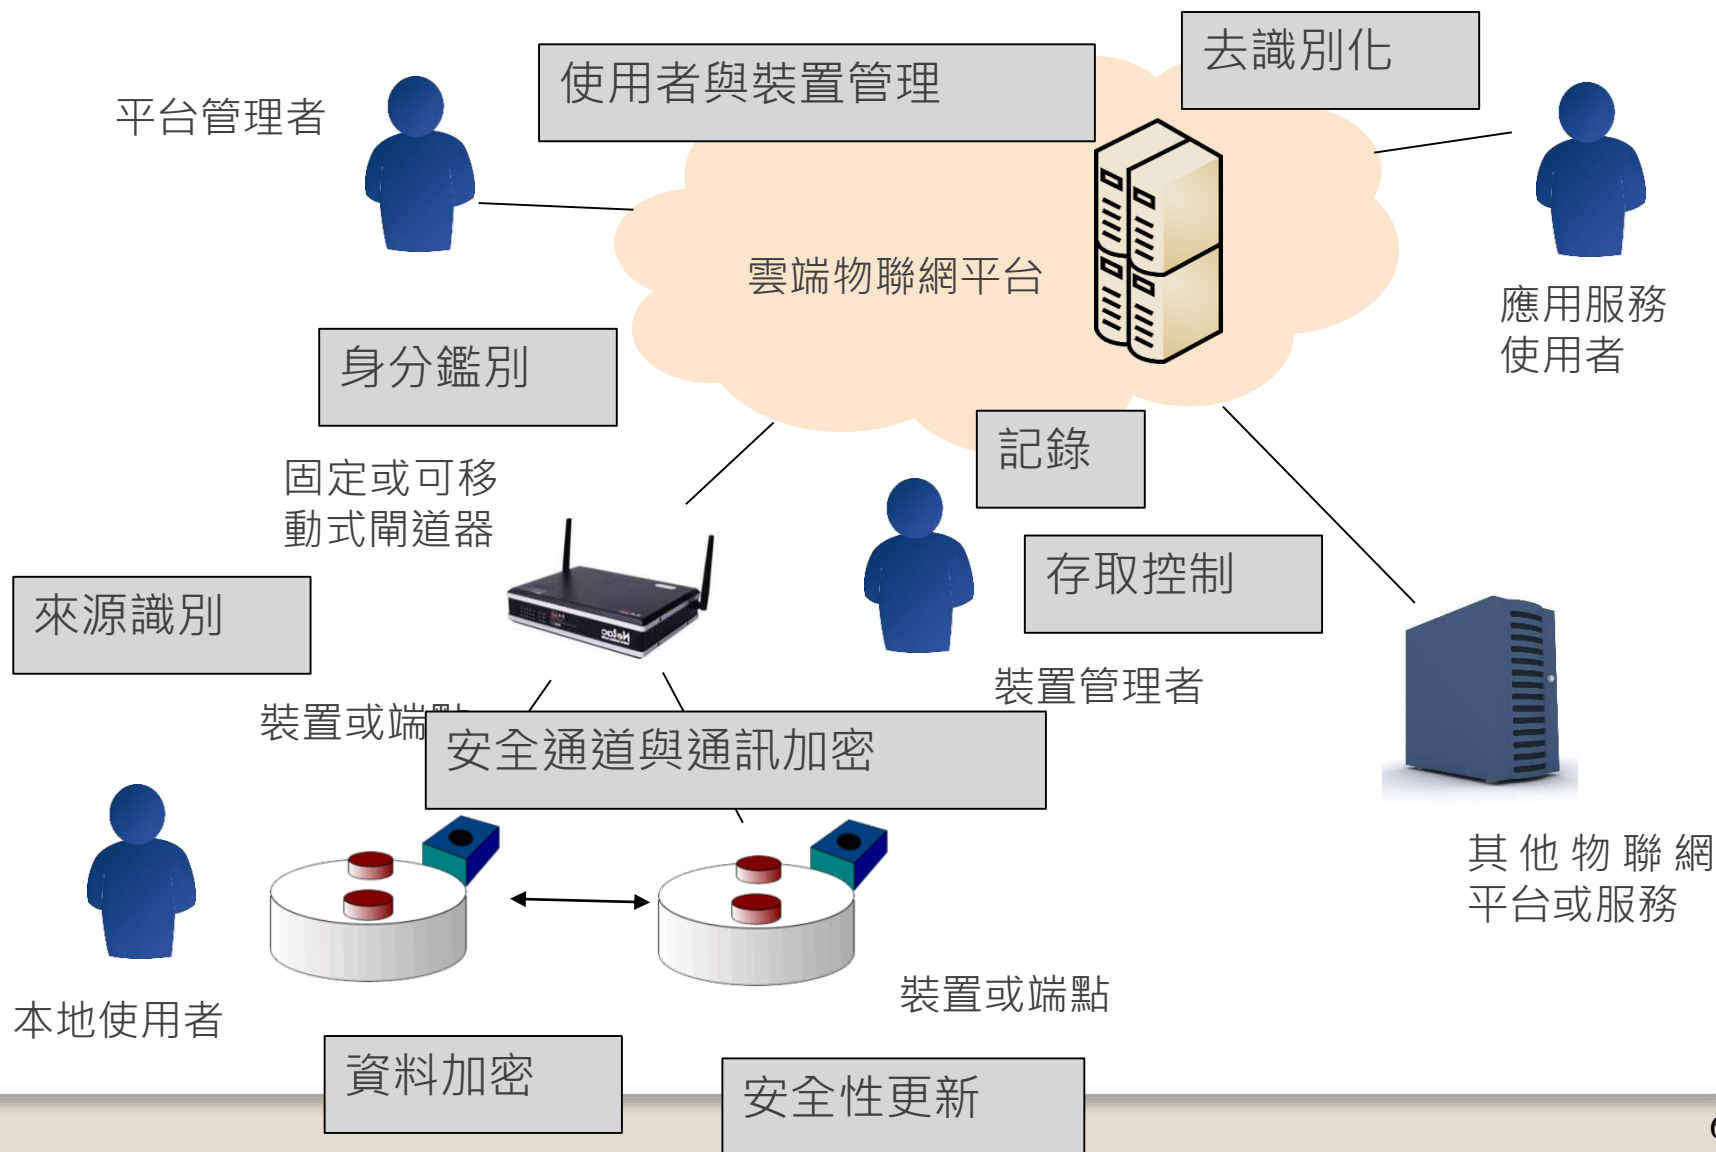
平台管理者

使用者與裝置管理

去識別化

雲端物聯網平台

應用服務使用者

身分鑑別

記錄

固定或可移動式閘道器

來源識別

存取控制

裝置管理者

裝置或端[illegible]

安全通道與通訊加密

其他物聯網平台或服務

本地使用者

裝置或端點

資料加密

安全性更新